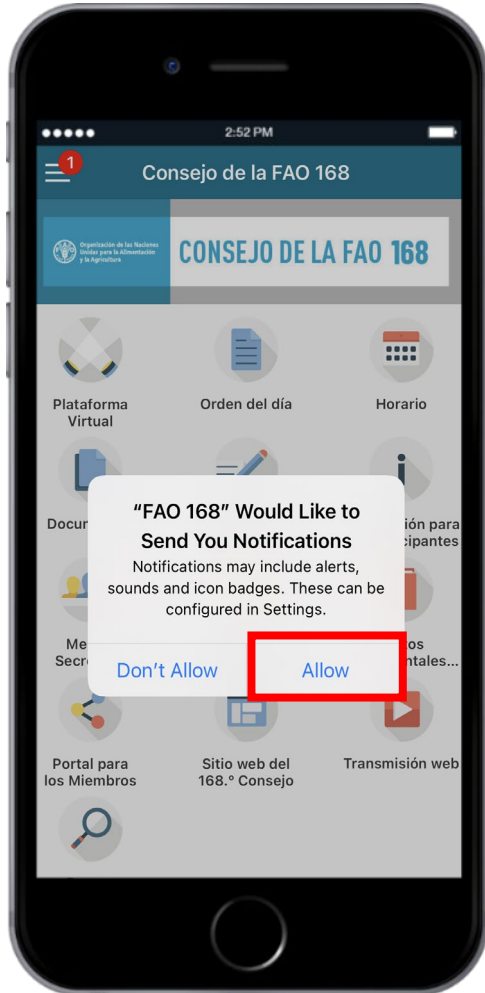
2:52 PM

1

Consejo de la FAO 168

Organización de las Naciones Unidas para la Alimentación y la Agricultura

CONSEJO DE LA FAO 168

Plataforma Virtual

Orden del día

Horario

Docu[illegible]

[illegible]ión para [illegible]cipantes

"FAO 168" Would Like to Send You Notifications

Notifications may include alerts, sounds and icon badges. These can be configured in Settings.

Don't Allow

Allow

Me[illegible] Secre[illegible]

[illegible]os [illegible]ntales...

Portal para los Miembros

Sitio web del 168.° Consejo

Transmisión web